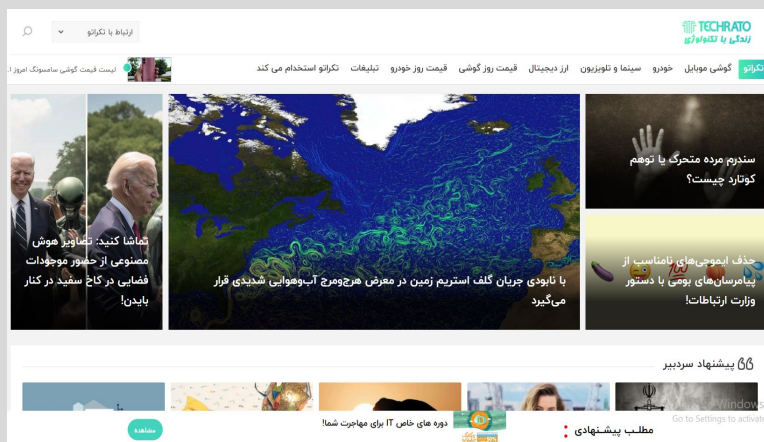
TECHRATO
زندگی با تکنولوژی

ارتباط با تکراتو

لیست قیمت گوشی سامسونگ امروز ک

تکراتو گوشی موبایل خودرو سینما و تلویزیون ارز دیجیتال قیمت روز گوشی قیمت روز خودرو تبلیغات تکراتو استخدام می کند

سندرم مرده متحرک یا توهم کوتارد چیست؟

حذف ایموجی‌های نامناسب از پیام‌رسان‌های بومی با دستور وزارت ارتباطات!

با نابودی جریان گلف استریم زمین در معرض هرج‌ومرج آب‌وهوایی شدیدی قرار می‌گیرد

تماشا کنید: تصاویر هوش مصنوعی از حضور موجودات فضایی در کاخ سفید در کنار بایدن!

پیشنهاد سردبیر

Activate Windows
Go to Settings to activat

مطلب پیشنهادی

دوره های خاص IT برای مهاجرت شما!

مشاهده